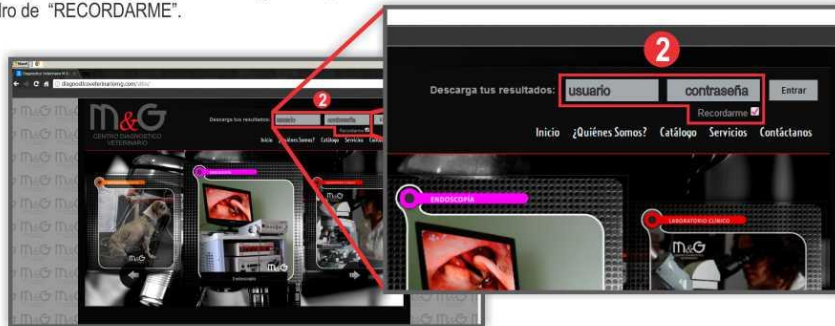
dro de "RECORDARME".

2

Descarga tus resultados: usuario contraseña Entrar

Recordarme

Inicio ¿Quiénes Somos? Catálogo Servicios Contáctanos

ENDOSCOPIA

LABORATORIO CLINICO

M&G

M&G
CENTRO DIAGNOSTICO VETERINARIO

Descarga tus resultados: usuario contraseña

Recordarme

Inicio ¿Quiénes Somos? Catálogo Servicios Conta

2

diagnosticoveterinariomg.com